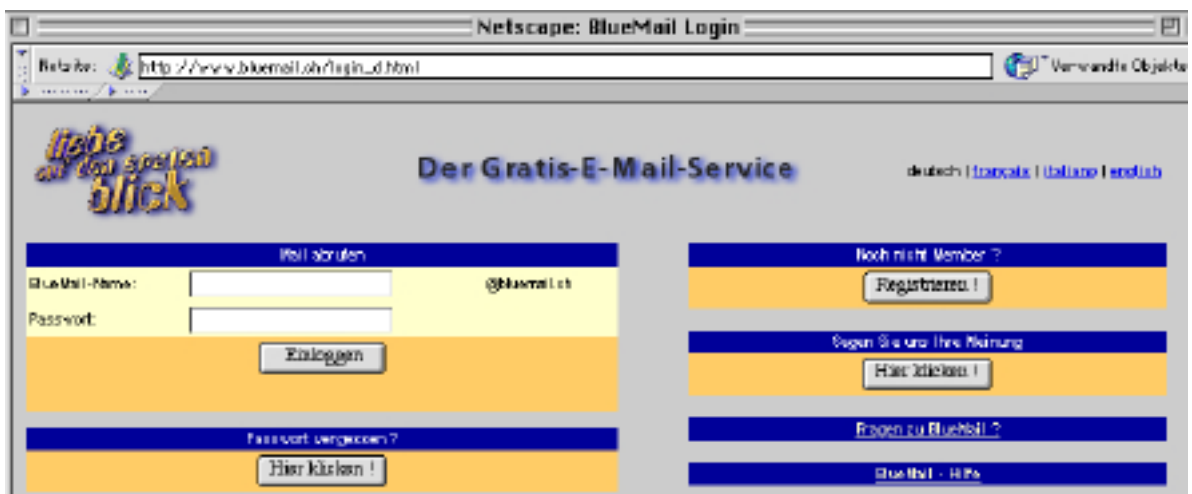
Netscape: BlueMail Login

Netsite: http://www.bluemail.ch/login_d.html

Verwandte Objekte

liebe auf den ersten blick

Der Gratis-E-Mail-Service

deutsch | français | italiano | english

Mail abrufen

BlueMail-Name:

@bluemail.ch

Passwort:

Einloggen

Passwort vergessen ?

Hier klicken !

Noch nicht Member ?

Registrieren !

Sagen Sie uns Ihre Meinung

Hier klicken !

Fragen zu BlueMail ?

BlueMail - Hilfe